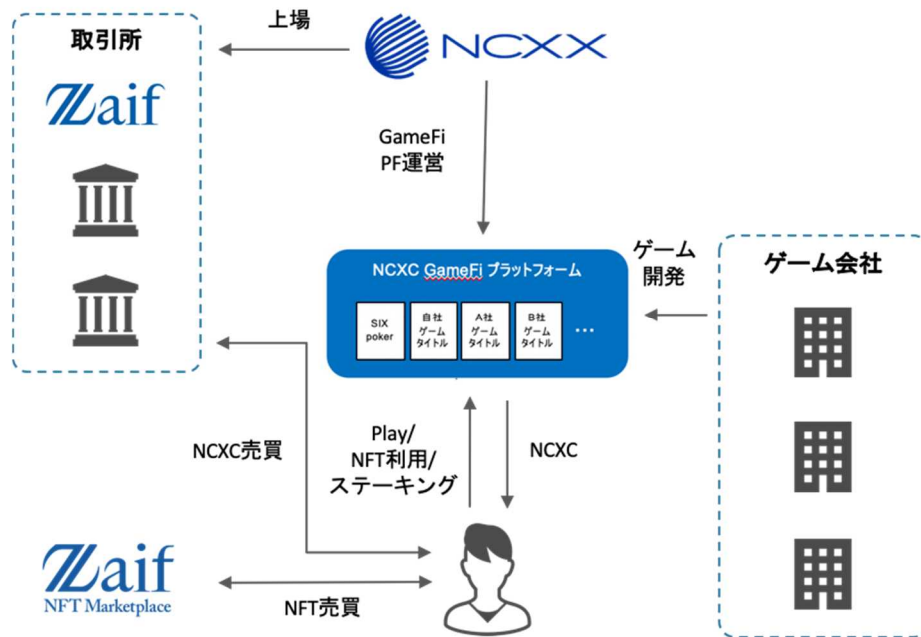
取引所

Zaif

上場

NCXX

GameFi
PF運営

NCXC GameFi プラットフォーム

SIX poker

自社 ゲーム タイトル

A社 ゲーム タイトル

B社 ゲーム タイトル

…

ゲーム
開発

ゲーム会社

NCXC売買

Play/
NFT利用/
ステーキング

NCXC

Zaif
NFT Marketplace

NFT売買